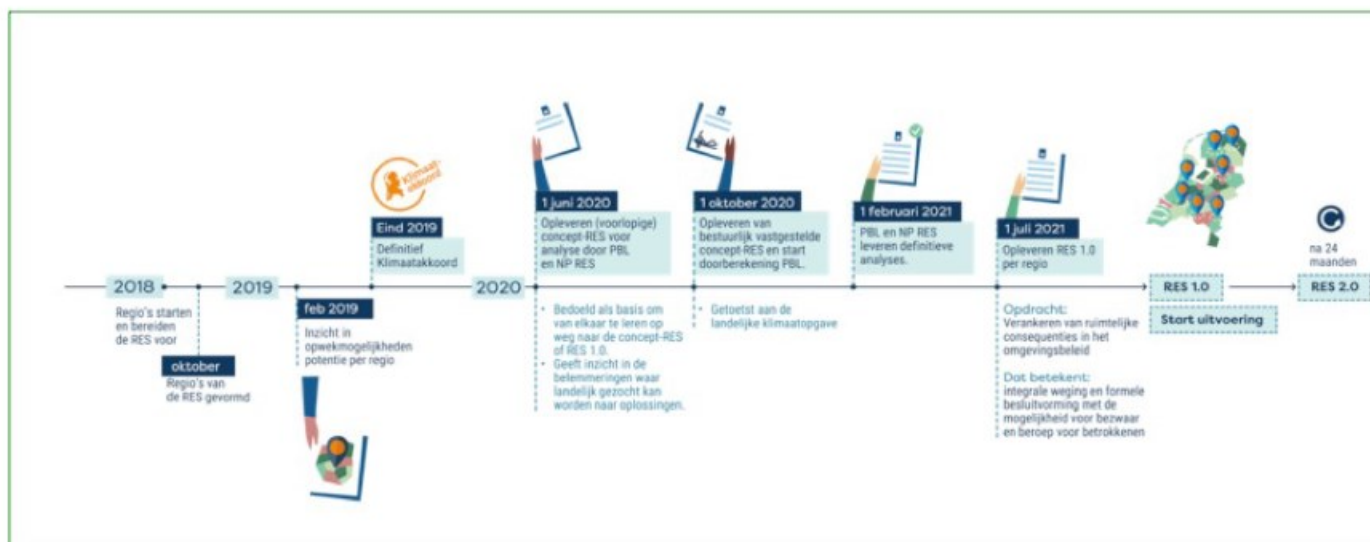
2018

Regio's starten en bereiden de RES voor

oktober
Regio's van de RES gevormd

2019

feb 2019
Inzicht in opwekmogelijkheden potentie per regio

Klimaatakkoord

Eind 2019
Definitief Klimaatakkoord

2020

1 juni 2020
Opleveren (voorlopige) concept-RES voor analyse door PBL en NP RES

• Bedoeld als basis om van elkaar te leren op weg naar de concept-RES of RES 1.0.
• Geeft inzicht in de belemmeringen waar landelijk gezocht kan worden naar oplossingen.

1 oktober 2020
Opleveren van bestuurlijk vastgestelde concept-RES en start doorberekening PBL.

• Getoetst aan de landelijke klimaatopgave

1 februari 2021
PBL en NP RES leveren definitieve analyses.

1 juli 2021
Opleveren RES 1.0 per regio

Opdracht:
Verankeren van ruimtelijke consequenties in het omgevingsbeleid

Dat betekent:
integrale weging en formele besluitvorming met de mogelijkheid voor bezwaar en beroep voor betrokkenen

RES 1.0

Start uitvoering

na 24 maanden

RES 2.0